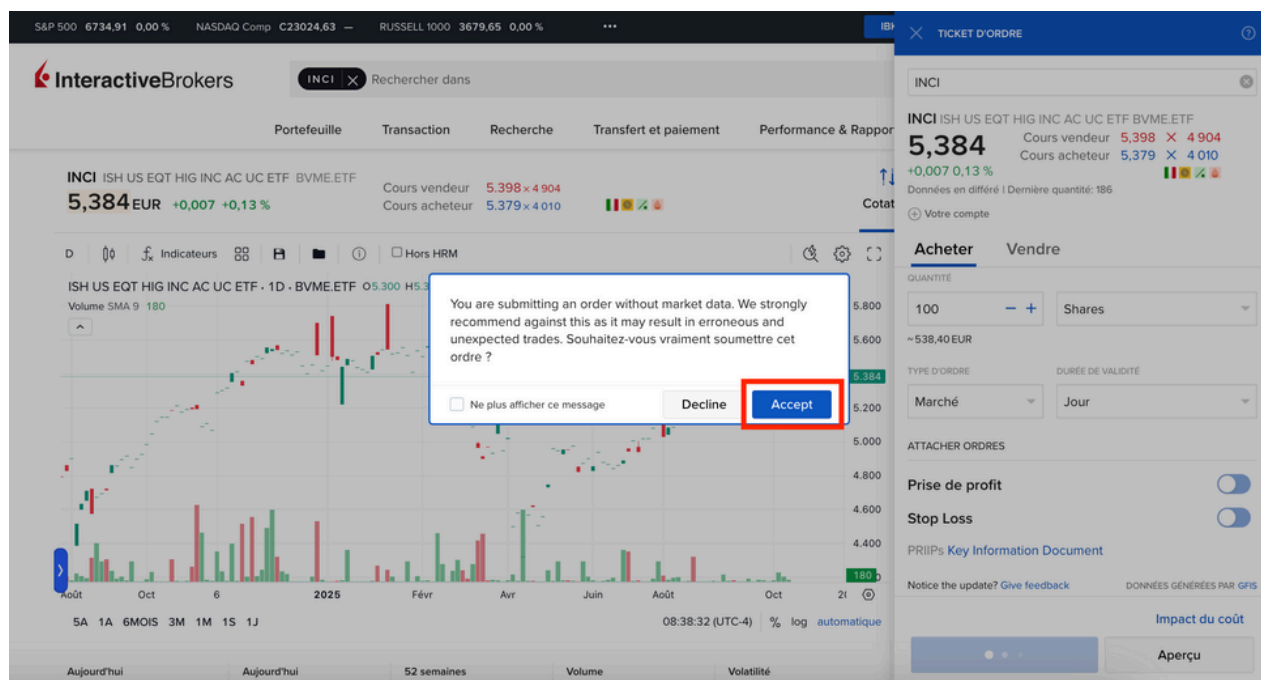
S&P 500 6734,91 0,00 % NASDAQ Comp C23024,63 — RUSSELL 1000 3679,65 0,00 % •••

IBK

InteractiveBrokers

INCI Rechercher dans

Portefeuille Transaction Recherche Transfert et paiement Performance & Rappor

INCI ISH US EQT HIG INC AC UC ETF BVME.ETF
5,384 EUR +0,007 +0,13 %

Cours vendeur 5.398 × 4 904
Cours acheteur 5.379 × 4 010

Cotat

D Indicateurs Hors HRM

ISH US EQT HIG INC AC UC ETF · 1D · BVME.ETF O5.300 H5.3
Volume SMA 9 180

5.800
5.600
5.384
5.200
5.000
4.800
4.600
4.400
180

Août Oct 6 2025 Févr Avr Juin Août Oct 2(

5A 1A 6MOIS 3M 1M 1S 1J

08:38:32 (UTC-4) % log automatique

Aujourd'hui Aujourd'hui 52 semaines Volume Volatilité

You are submitting an order without market data. We strongly recommend against this as it may result in erroneous and unexpected trades. Souhaitez-vous vraiment soumettre cet ordre ?

Ne plus afficher ce message

Decline

Accept

TICKET D'ORDRE

INCI

INCI ISH US EQT HIG INC AC UC ETF BVME.ETF
5,384
+0,007 0,13 %
Cours vendeur 5,398 × 4 904
Cours acheteur 5,379 × 4 010
Données en différé | Dernière quantité: 186

Votre compte

Acheter Vendre

QUANTITÉ
100 − +
Shares
≈538,40 EUR

TYPE D'ORDRE
Marché
DURÉE DE VALIDITÉ
Jour

ATTACHER ORDRES

Prise de profit

Stop Loss

PRIIPs Key Information Document

Notice the update? Give feedback
DONNÉES GÉNÉRÉES PAR GFIS

Impact du coût

Aperçu